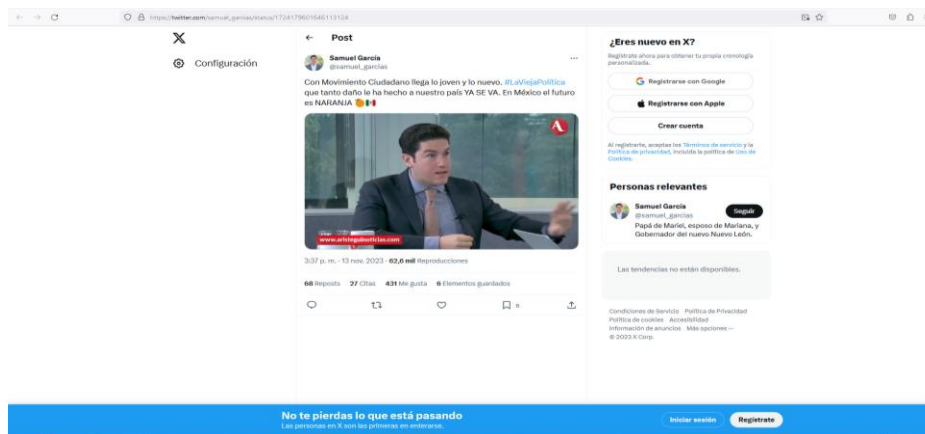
https://twitter.com/samuel_garcias/status/1724179601646113124

Configuración

Post

Samuel García
@samuel_garcias

Con Movimiento Ciudadano llega lo joven y lo nuevo. #LaViejaPolítica que tanto daño le ha hecho a nuestro país YA SE VA. En México el futuro es NARANJA 🍊🇲🇽

www.aristeguinoticias.com

3:37 p. m. · 13 nov. 2023 · 62,6 mil Reproducciones

68 Reposts 27 Citas 431 Me gusta 8 Elementos guardados

8

¿Eres nuevo en X?

Regístrate ahora para obtener tu propia cronología personalizada.

Registrarse con Google

Registrarse con Apple

Crear cuenta

Al registrarte, aceptas los Términos de servicio y la Política de privacidad, incluida la política de Uso de Cookies.

Personas relevantes

Samuel García
@samuel_garcias
Seguir

Papá de Mariel, esposo de Mariana, y Gobernador del nuevo Nuevo León.

Las tendencias no están disponibles.

Condiciones de Servicio Política de Privacidad Política de cookies Accesibilidad Información de anuncios Más opciones ··· © 2023 X Corp.

No te pierdas lo que está pasando
Las personas en X son las primeras en enterarse.

Iniciar sesión

Regístrate